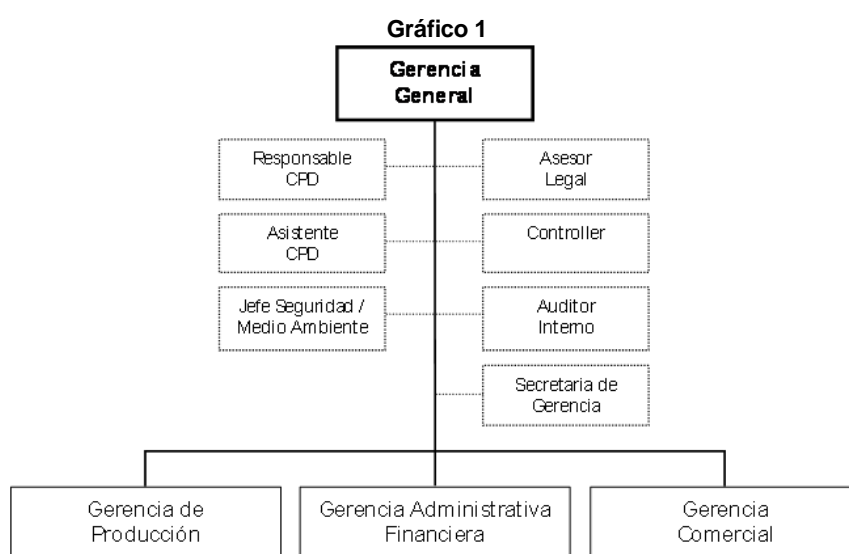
Gráfico 1

Gerencia General

Responsable CPD

Asesor Legal

Asistente CPD

Controller

Jefe Seguridad / Medio Ambiente

Auditor Interno

Secretaria de Gerencia

Gerencia de Producción

Gerencia Administrativa Financiera

Gerencia Comercial